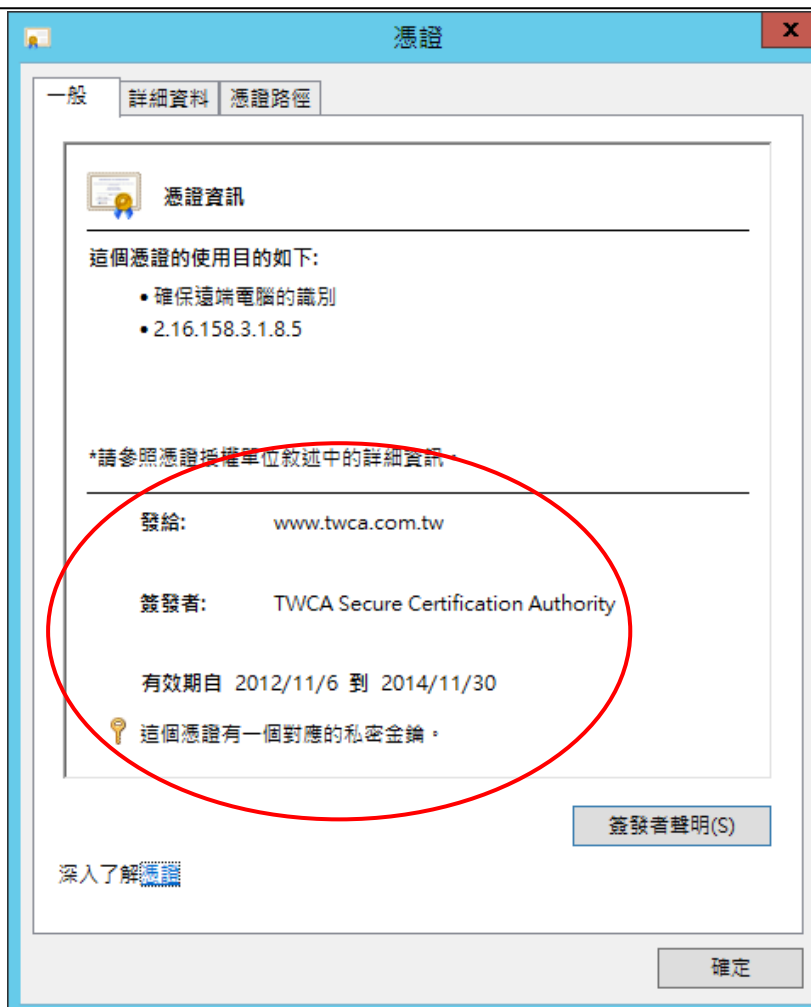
憑證

x

一般

詳細資料

憑證路徑

憑證資訊

這個憑證的使用目的如下:

• 確保遠端電腦的識別
• 2.16.158.3.1.8.5

*請參照憑證授權單位敘述中的詳細資訊。

發給: www.twca.com.tw

簽發者: TWCA Secure Certification Authority

有效期自 2012/11/6 到 2014/11/30

這個憑證有一個對應的私密金鑰。

簽發者聲明(S)

深入了解憑證

確定